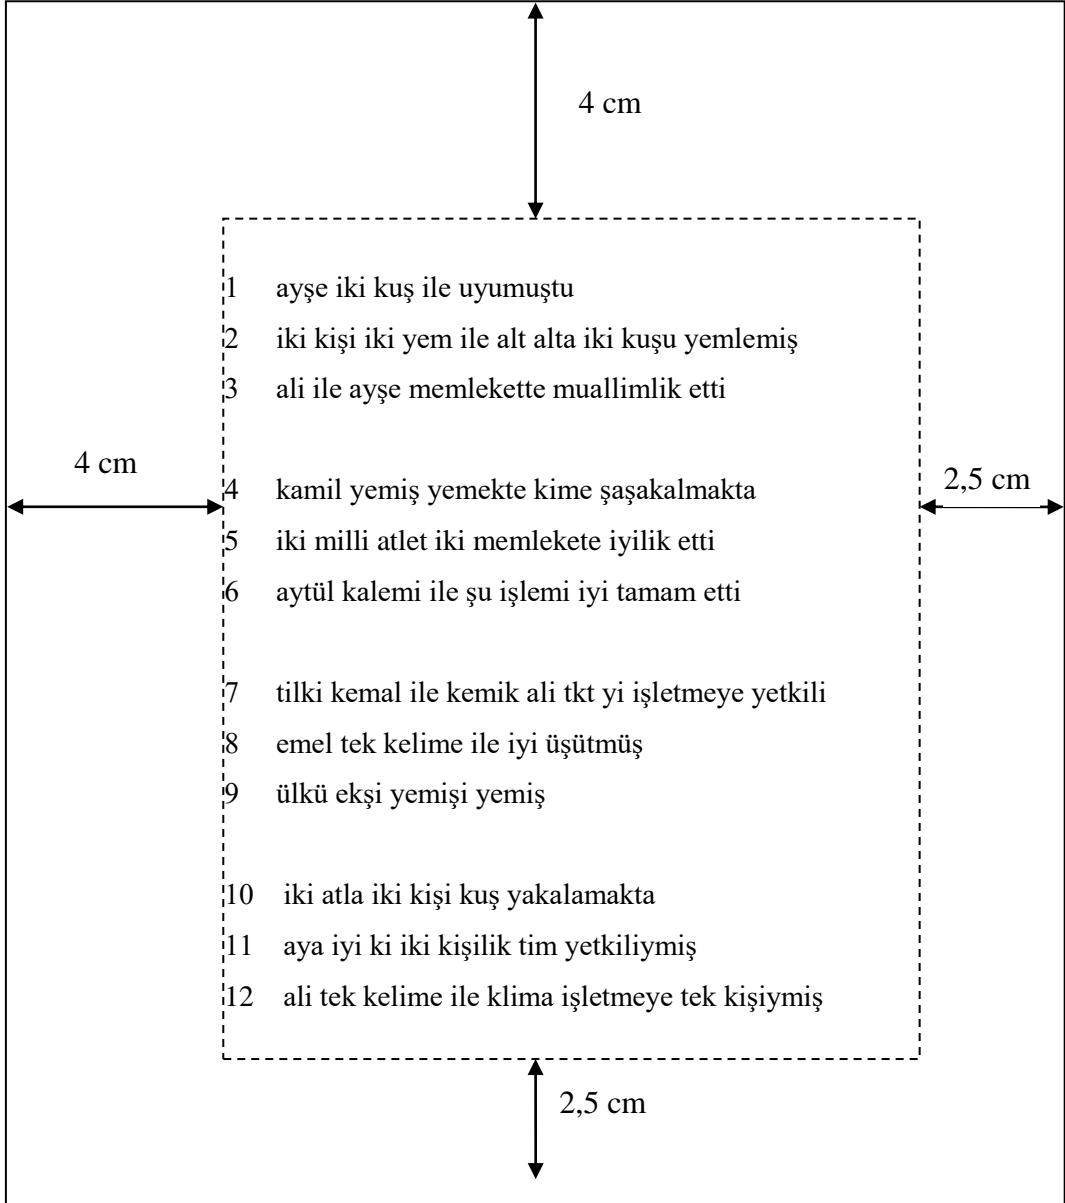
4 cm

1 ayşe iki kuş ile uyumuştu
2 iki kişi iki yem ile alt alta iki kuşu yemlemiş
3 ali ile ayşe memlekette muallimlik etti

4 cm

4 kamil yemiş yemekte kime şaşakalmakta
5 iki milli atlet iki memlekete iyilik etti
6 aytül kalemi ile şu işlemi iyi tamam etti

2,5 cm

7 tilki kemal ile kemik ali tkt yi işletmeye yetkili
8 emel tek kelime ile iyi üşütmüş
9 ülkü ekşi yemişi yemiş

10 iki atla iki kişi kuş yakalamakta
11 aya iyi ki iki kişilik tim yetkiliymiş
12 ali tek kelime ile klima işletmeye tek kişiymiş

2,5 cm